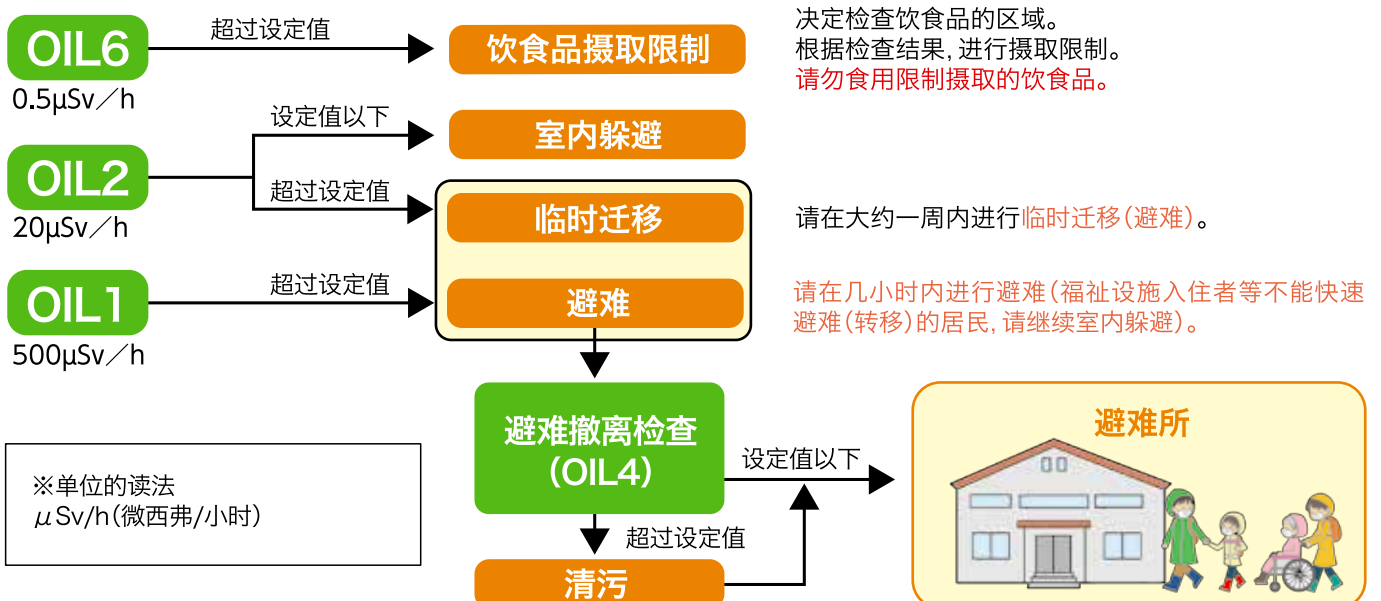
OIL6
0.5μSv／h

超过设定值

饮食品摄取限制

决定检查饮食品的区域。
根据检查结果，进行摄取限制。
请勿食用限制摄取的饮食品。

OIL2
20μSv／h

设定值以下

室内躲避

超过设定值

临时迁移

请在大约一周内进行临时迁移（避难）。

OIL1
500μSv／h

超过设定值

避难

请在几小时内进行避难（福祉设施入住者等不能快速避难（转移）的居民，请继续室内躲避）。

避难撤离检查
（OIL4）

设定值以下

避难所

超过设定值

清污

※单位的读法
μSv/h（微西弗/小时）